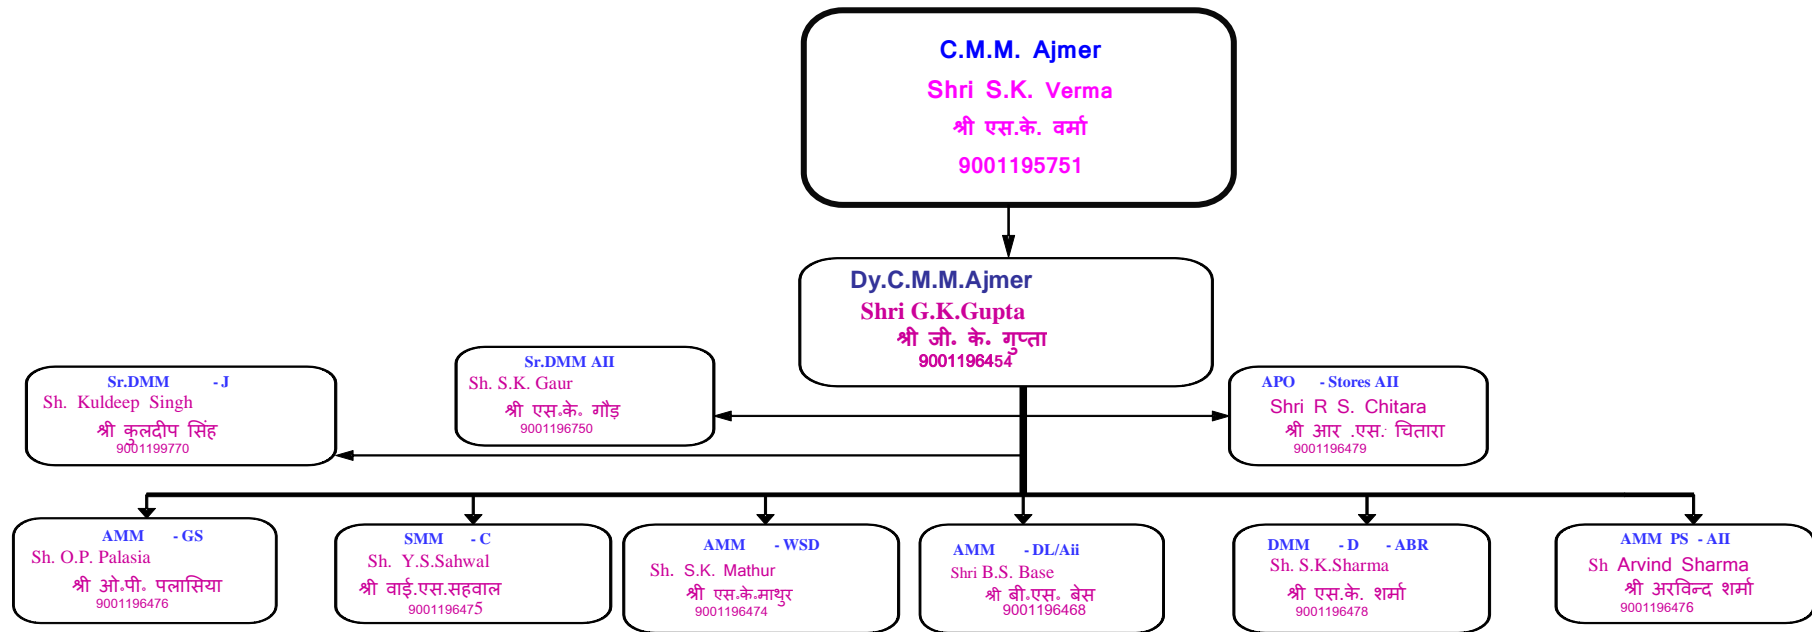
C.M.M. Ajmer
Shri S.K. Verma
श्री एस.के. वर्मा
9001195751

Dy.C.M.M.Ajmer
Shri G.K.Gupta
श्री जी. के. गुप्ता
9001196454

Sr.DMM - J
Sh. Kuldeep Singh
श्री कुलदीप सिंह
9001199770

Sr.DMM AII
Sh. S.K. Gaur
श्री एस.के. गौड़
9001196750

APO - Stores AII
Shri R S. Chitara
श्री आर .एस. चितारा
9001196479

AMM - GS
Sh. O.P. Palasia
श्री ओ.पी. पलासिया
9001196476

SMM - C
Sh. Y.S.Sahwal
श्री वाई.एस.सहवाल
9001196475

AMM - WSD
Sh. S.K. Mathur
श्री एस.के.माथुर
9001196474

AMM - DL/Aii
Shri B.S. Base
श्री बी.एस. बेस
9001196468

DMM - D - ABR
Sh. S.K.Sharma
श्री एस.के. शर्मा
9001196478

AMM PS - AII
Sh Arvind Sharma
श्री अरविन्द शर्मा
9001196476